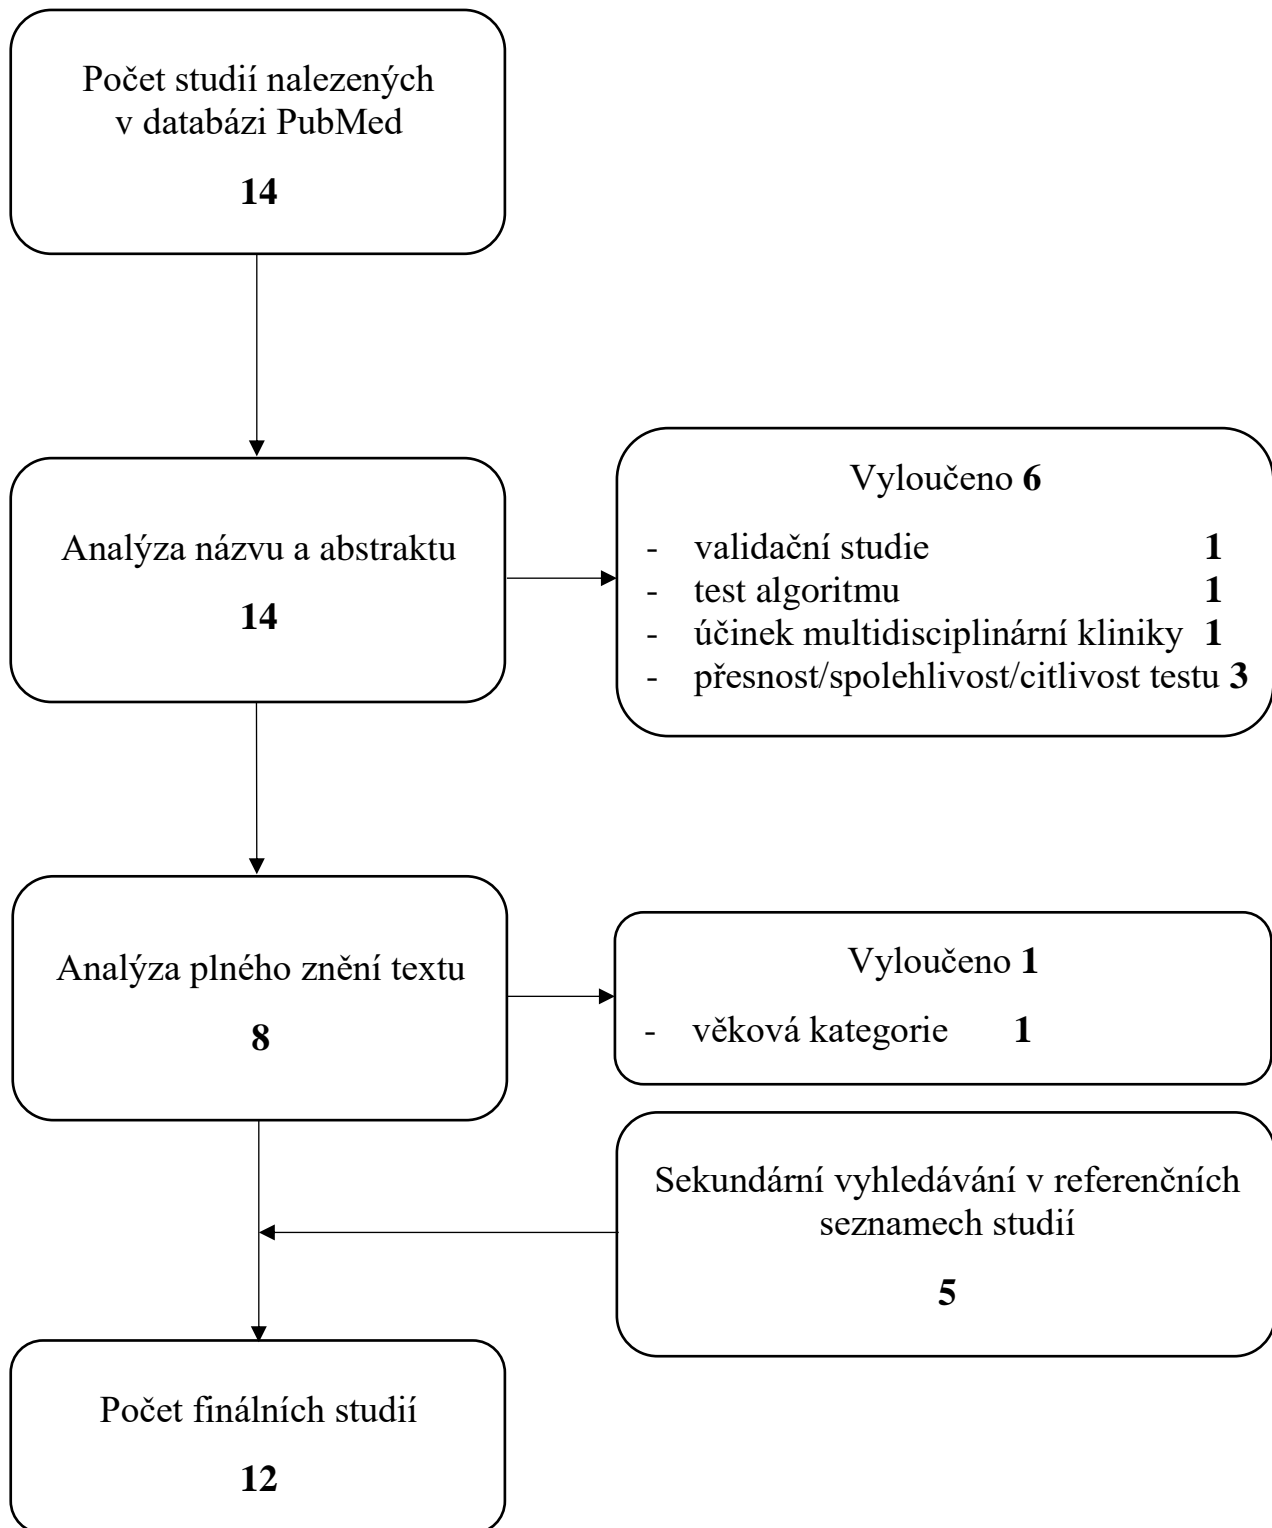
Počet studií nalezených v databázi PubMed

14

Analýza názvu a abstraktu

14

Vyloučeno 6

- validační studie 1
- test algoritmu 1
- účinek multidisciplinární kliniky 1
- přesnost/spolehlivost/citlivost testu 3

Analýza plného znění textu

8

Vyloučeno 1

- věková kategorie 1

Sekundární vyhledávání v referenčních seznamech studií

5

Počet finálních studií

12